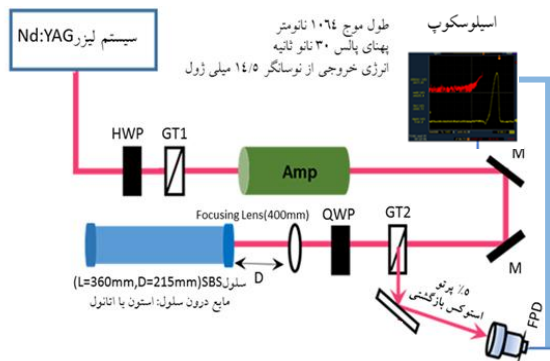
سیستم لیزرNd:YAG

طول موج ۱۰۶۴ نانومتر
پهنای پالس ۳۰ نانو ثانیه
انرژی خروجی از نوسانگر ۱۴/۵ میلی ژول

اسیلوسکوپ

HWP
GT1
Amp
M
Focusing Lens(400mm)
QWP
GT2
M
D
سلولSBS(L=360mm,D=215mm)
مایع درون سلول: استون یا اتانول
۵٪ پرتو استوکس بازگشتی
FPD